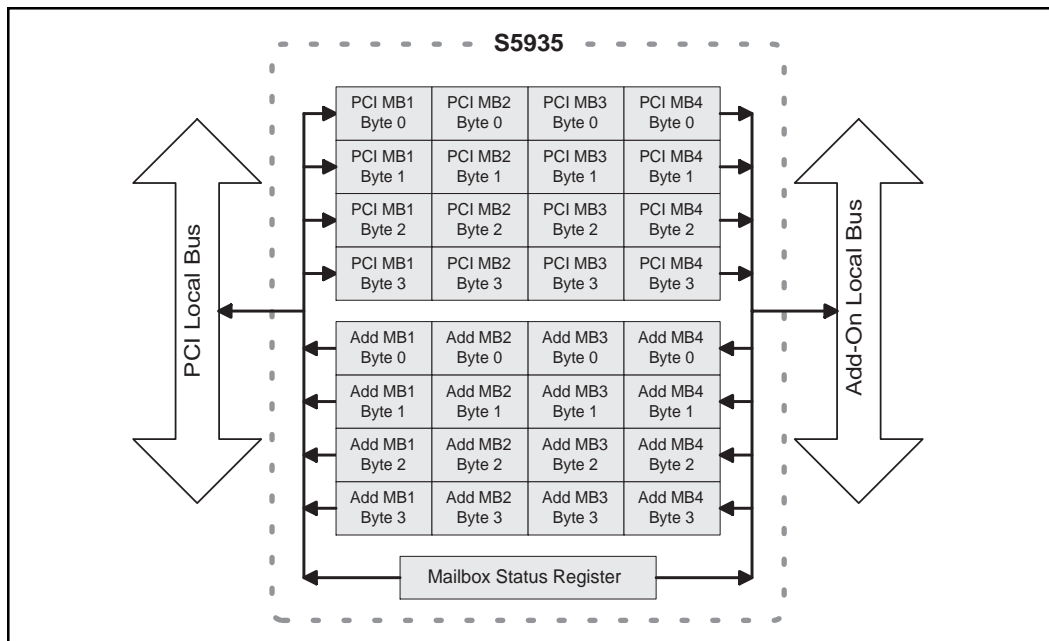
S5935

PCI Local Bus

Add-On Local Bus

| PCI MB1 Byte 0 | PCI MB2 Byte 0 | PCI MB3 Byte 0 | PCI MB4 Byte 0 |
|---|---|---|---|
| PCI MB1 Byte 1 | PCI MB2 Byte 1 | PCI MB3 Byte 1 | PCI MB4 Byte 1 |
| PCI MB1 Byte 2 | PCI MB2 Byte 2 | PCI MB3 Byte 2 | PCI MB4 Byte 2 |
| PCI MB1 Byte 3 | PCI MB2 Byte 3 | PCI MB3 Byte 3 | PCI MB4 Byte 3 |

| Add MB1 Byte 0 | Add MB2 Byte 0 | Add MB3 Byte 0 | Add MB4 Byte 0 |
|---|---|---|---|
| Add MB1 Byte 1 | Add MB2 Byte 1 | Add MB3 Byte 1 | Add MB4 Byte 1 |
| Add MB1 Byte 2 | Add MB2 Byte 2 | Add MB3 Byte 2 | Add MB4 Byte 2 |
| Add MB1 Byte 3 | Add MB2 Byte 3 | Add MB3 Byte 3 | Add MB4 Byte 3 |

Mailbox Status Register